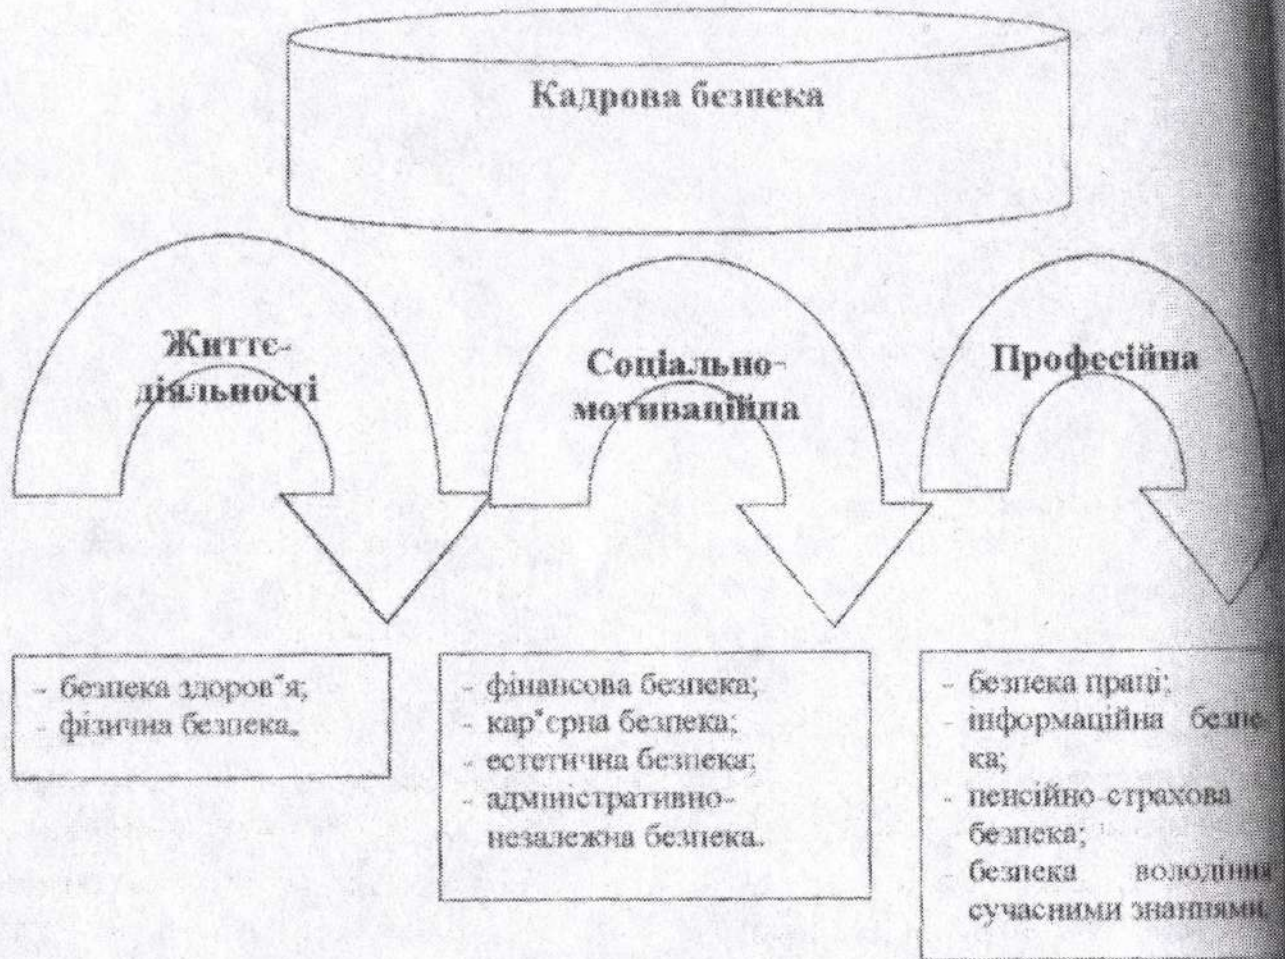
Кадрова безпека

Життє-діяльності

Соціально-мотиваційна

Професійна

- безпека здоров'я;
- фізична безпека.

- фінансова безпека;
- кар'єрна безпека;
- естетична безпека;
- адміністративно-незалежна безпека.

- безпека праці;
- інформаційна безпека;
- пенсійно-страхова безпека;
- безпека володіння сучасними знаннями.